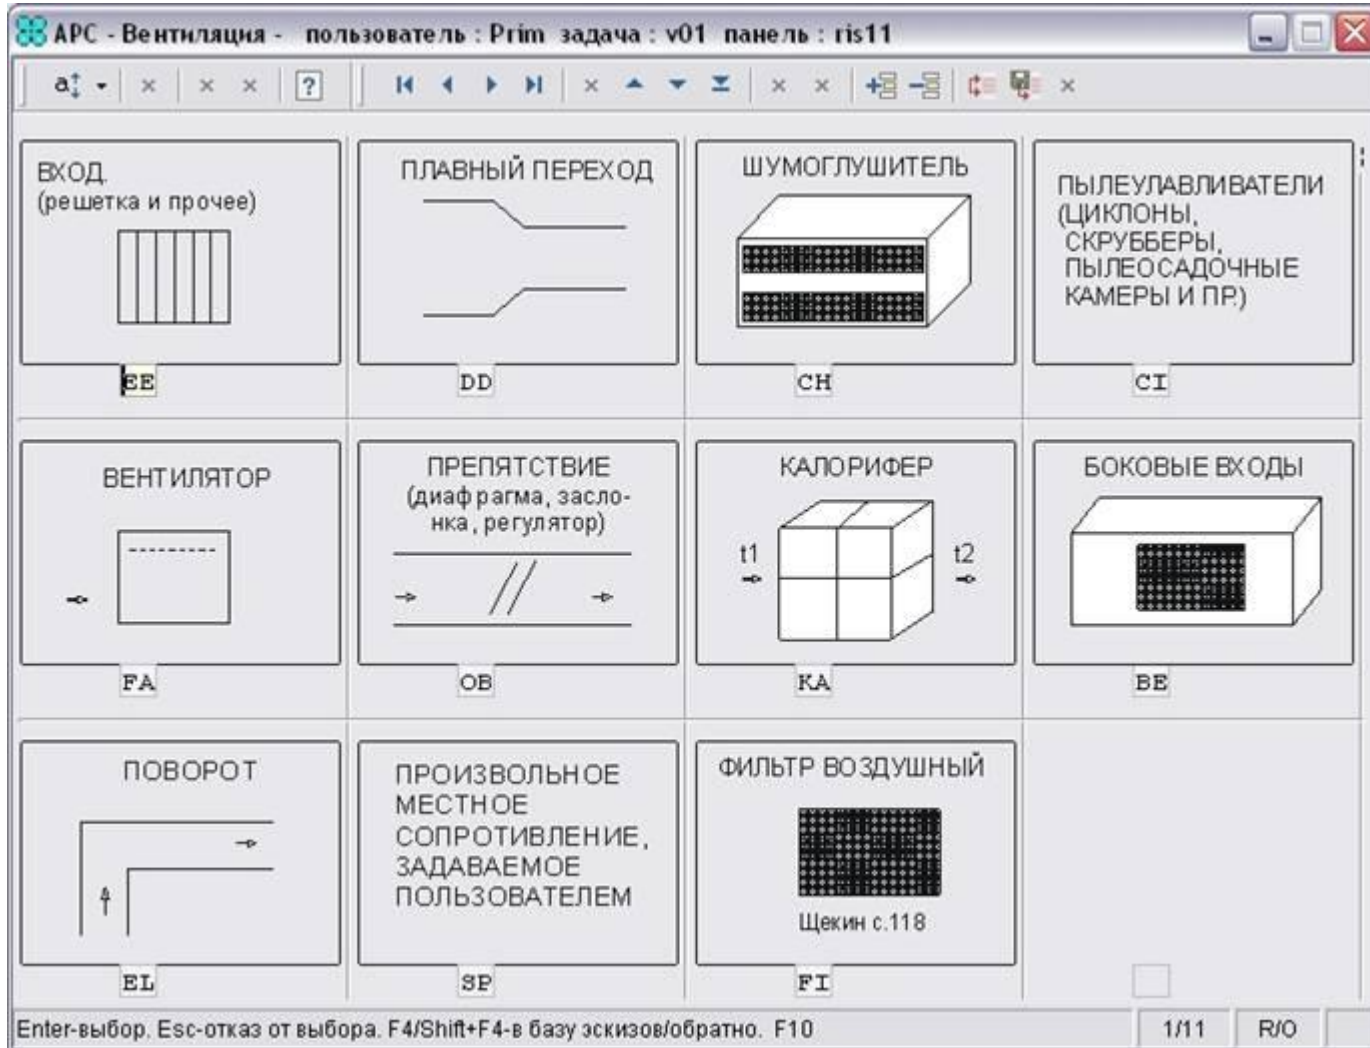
APC - Вентиляция - пользователь : Prim задача : v01 панель : ris11

ВХОД
(решетка и прочее)

EE

ПЛАВНЫЙ ПЕРЕХОД

DD

ШУМОГЛУШИТЕЛЬ

CH

ПЫЛЕУЛАВЛИВАТЕЛИ (ЦИКЛОНЫ, СКРУББЕРЫ, ПЫЛЕОСАДОЧНЫЕ КАМЕРЫ И ПР.)

CI

ВЕНТИЛЯТОР

FA

ПРЕПЯТСТВИЕ
(диафрагма, заслонка, регулятор)

OB

КАЛОРИФЕР
t1
t2

KA

БОКОВЫЕ ВХОДЫ

BE

ПОВОРОТ

EL

ПРОИЗВОЛЬНОЕ МЕСТНОЕ СОПРОТИВЛЕНИЕ, ЗАДАВАЕМОЕ ПОЛЬЗОВАТЕЛЕМ

SP

ФИЛЬТР ВОЗДУШНЫЙ
Щекин с.118

FI

Enter-выбор. Esc-отказ от выбора. F4/Shift+F4-в базу эскизов/обратно. F10 | 1/11 | R/O